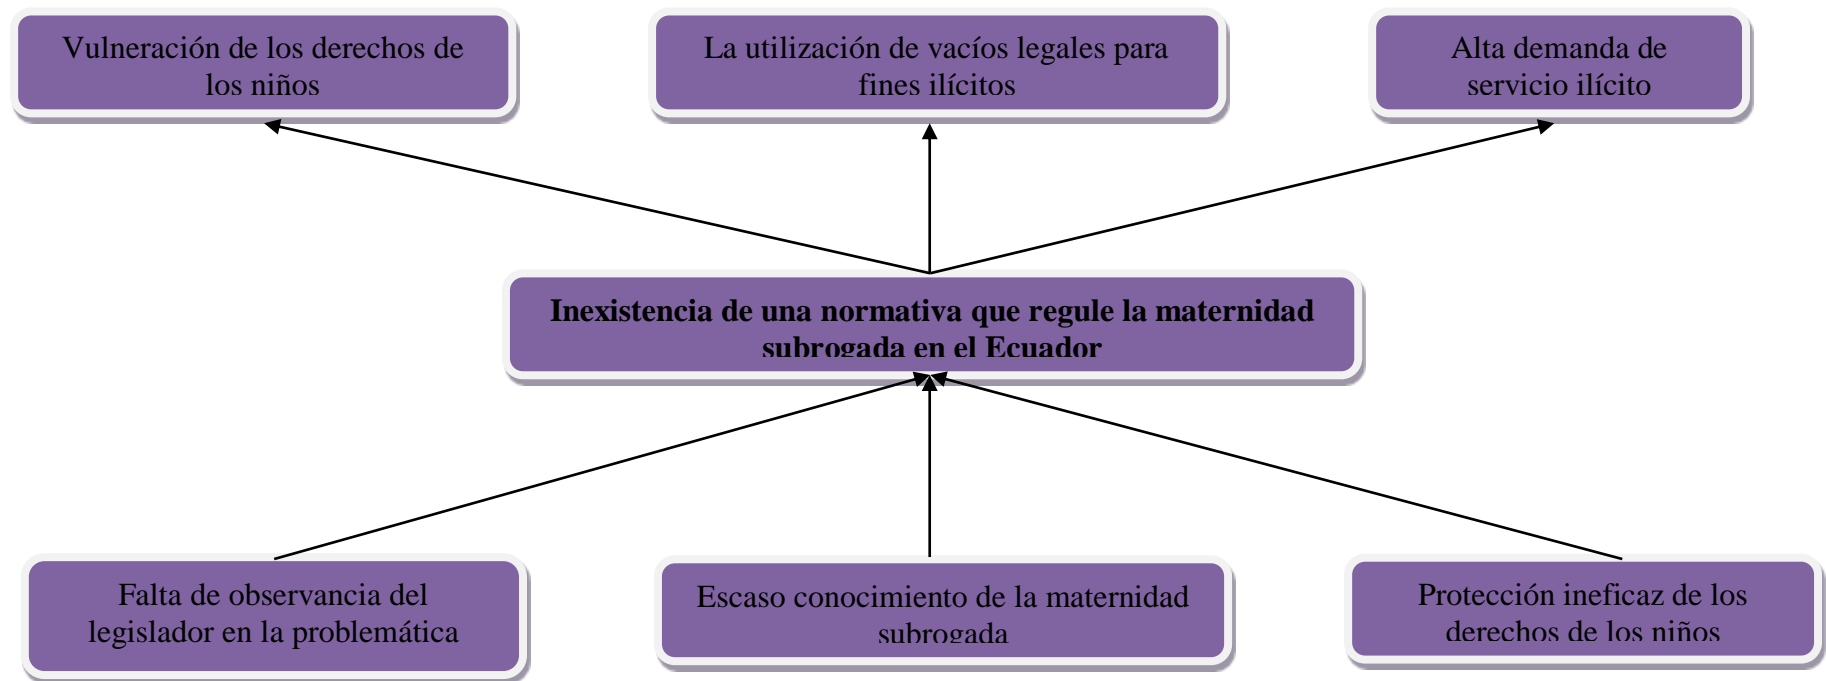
Vulneración de los derechos de los niños

La utilización de vacíos legales para fines ilícitos

Alta demanda de servicio ilícito

**Inexistencia de una normativa que regule la maternidad subrogada en el Ecuador**

Falta de observancia del legislador en la problemática

Escaso conocimiento de la maternidad subrogada

Protección ineficaz de los derechos de los niños